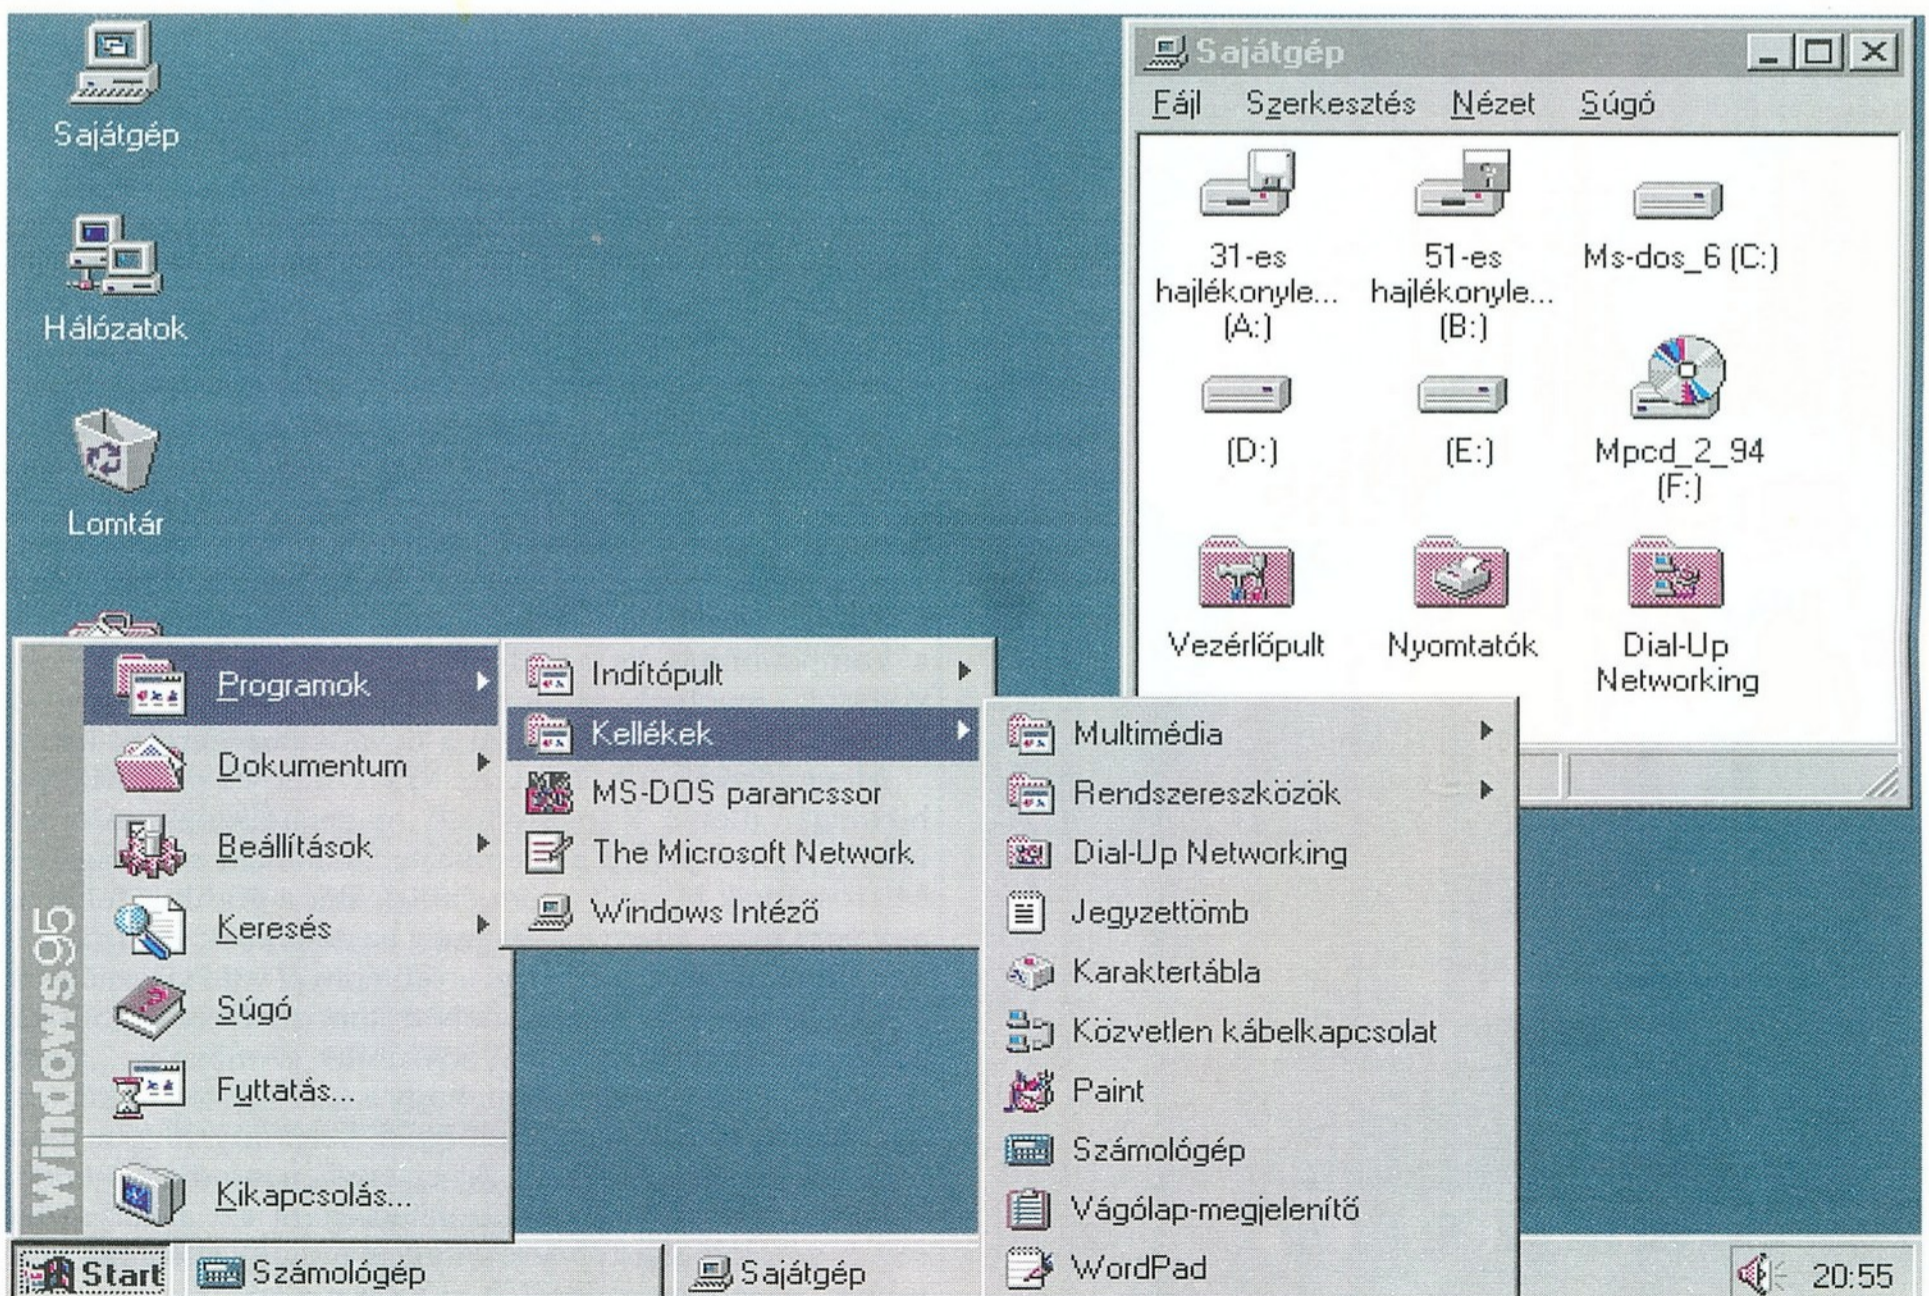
Sajátgép

Hálózatok

Lomtár

Sajátgép

Fájl Szerkesztés Nézet Súgó

31-es hajlékonyle... (A:)

51-es hajlékonyle... (B:)

Ms-dos_6 (C:)

(D:)

(E:)

Mpcd_2_94 (F:)

Vezérlőpult

Nyomtatók

Dial-Up Networking

Windows95

Programok

Dokumentum

Beállítások

Keresés

Súgó

Futtatás...

Kikapcsolás...

Indítópult

Kellékek

MS-DOS parancssor

The Microsoft Network

Windows Intéző

Multimédia

Rendszereszközök

Dial-Up Networking

Jegyzettömb

Karaktertábla

Közvetlen kábelkapcsolat

Paint

Számológép

Vágólap-megjelenítő

WordPad

Start

Számológép

Sajátgép

20:55